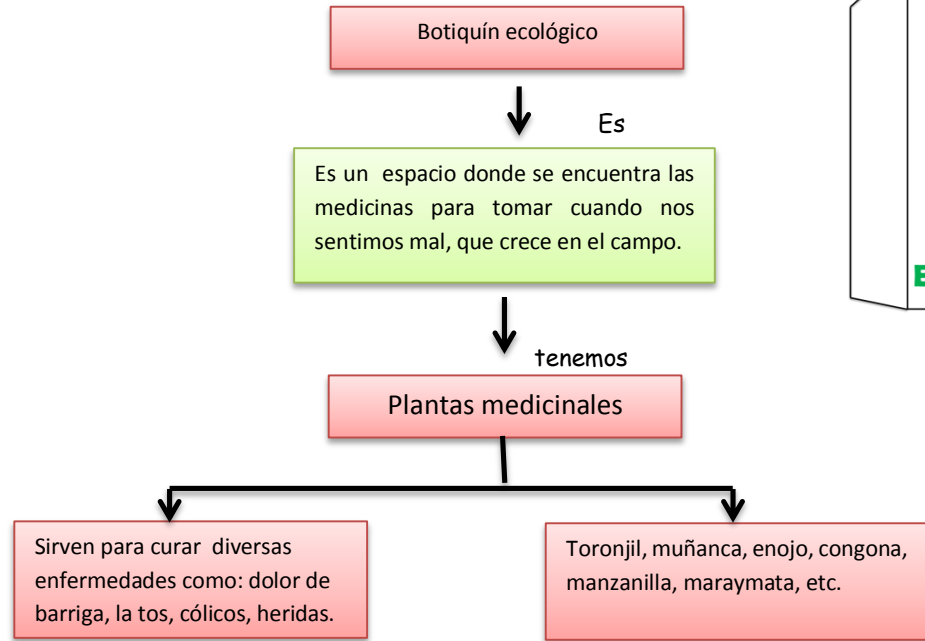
Botiquín ecológico

Es

Es un espacio donde se encuentra las medicinas para tomar cuando nos sentimos mal, que crece en el campo.

tenemos

Plantas medicinales

Sirven para curar diversas enfermedades como: dolor de barriga, la tos, cólicos, heridas.

Toronjil, muñanca, enojo, congona, manzanilla, maraymata, etc.

E